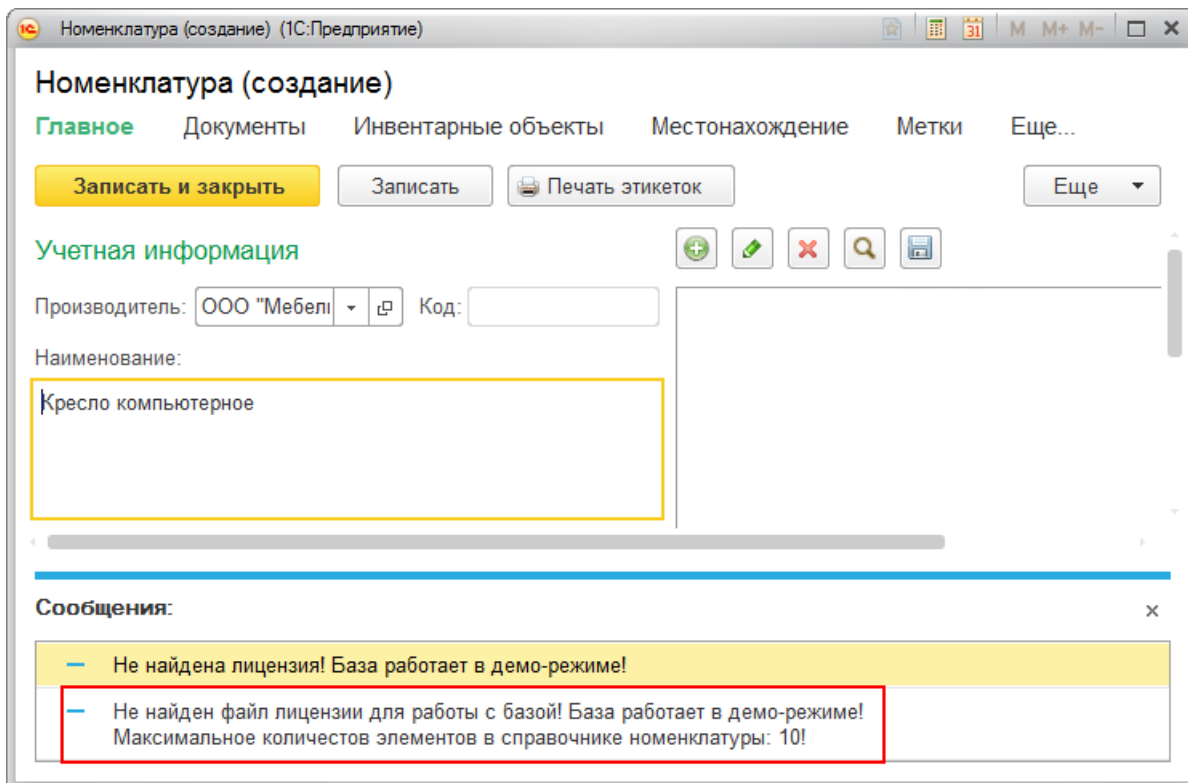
Номенклатура (создание) (1С:Предприятие)

M M+ M-

Номенклатура (создание)

Главное Документы Инвентарные объекты Местонахождение Метки Еще...

Записать и закрыть Записать Печать этикеток Еще

Учетная информация

Производитель: ООО "Мебел Код:

Наименование:

Кресло компьютерное

Сообщения:

– Не найдена лицензия! База работает в демо-режиме!

– Не найден файл лицензии для работы с базой! База работает в демо-режиме! Максимальное количестов элементов в справочнике номенклатуры: 10!